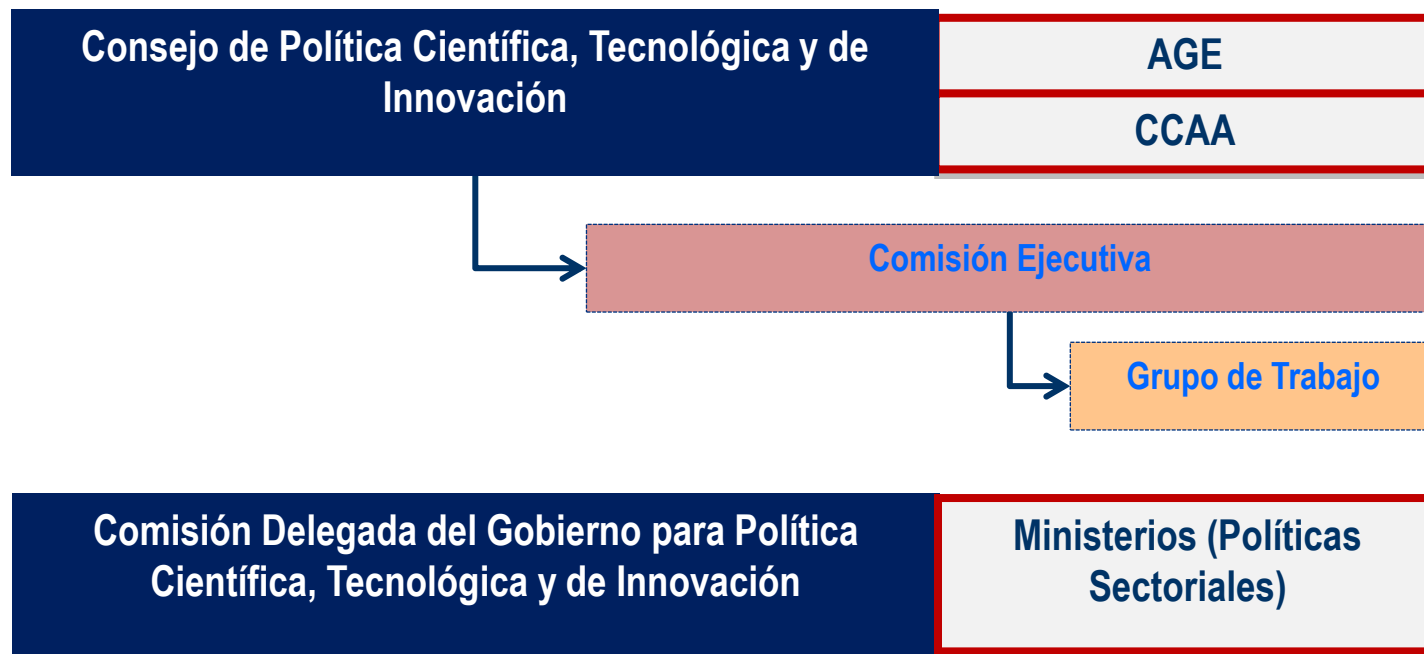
Consejo de Política Científica, Tecnológica y de Innovación

AGE

CCAA

Comisión Ejecutiva

Grupo de Trabajo

Comisión Delegada del Gobierno para Política Científica, Tecnológica y de Innovación

Ministerios (Políticas Sectoriales)